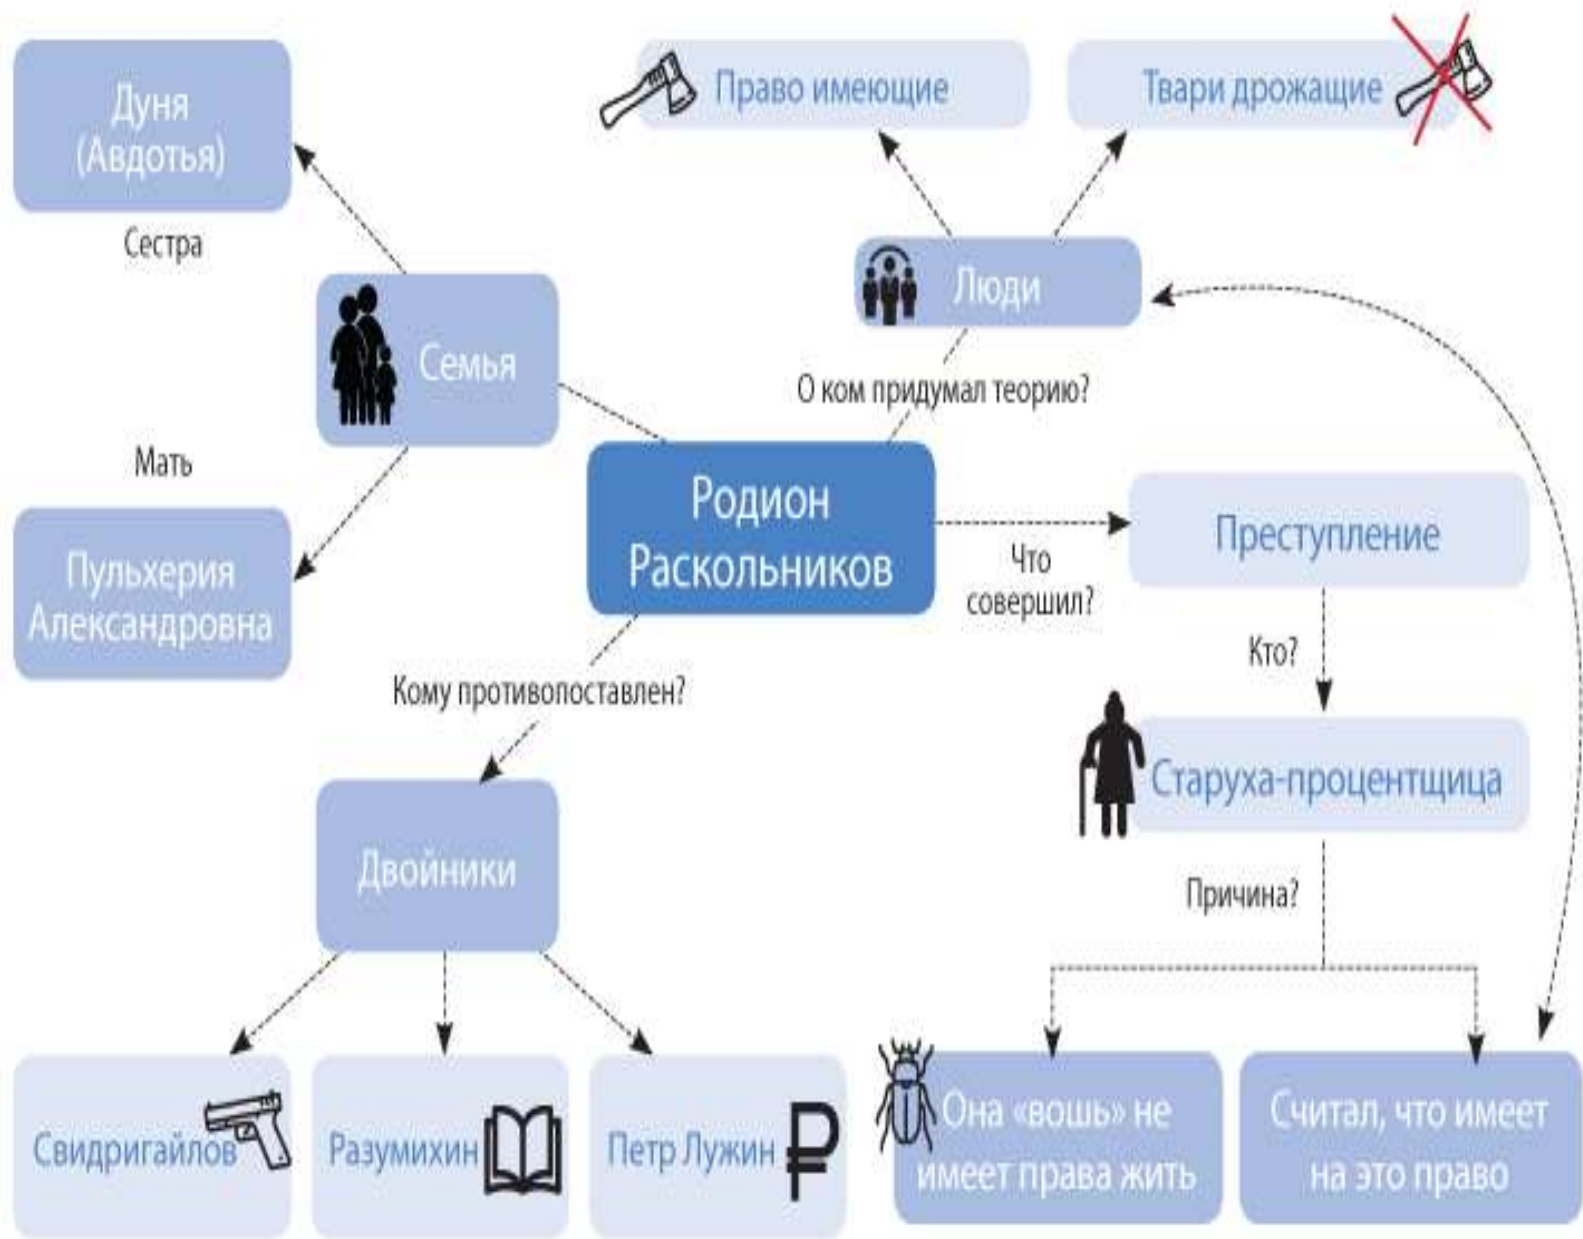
Дуня (Авдотья)

Сестра

Право имеющие

Твари дрожащие

Люди

Семья

О ком придумал теорию?

Мать

Родион Раскольников

Преступление

Что совершил?

Пульхерия Александровна

Кто?

Кому противопоставлен?

Старуха-процентщица

Двойники

Причина?

Свидригайлов

Разумихин

Петр Лужин

Она «вошь» не имеет права жить

Считал, что имеет на это право